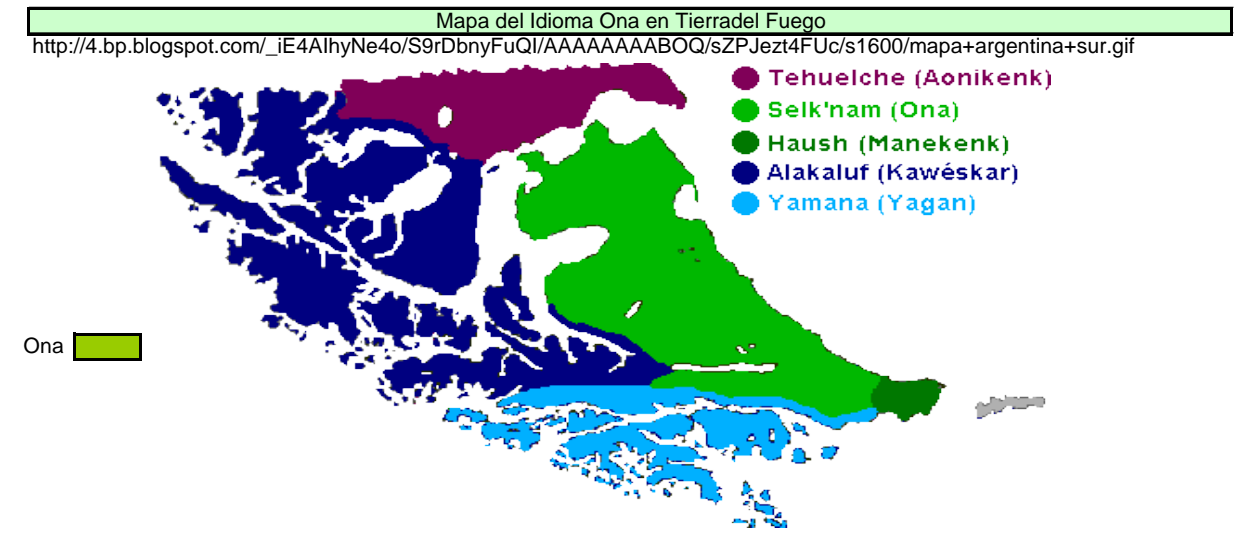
Mapa del Idioma Ona en Tierradel Fuego

http://4.bp.blogspot.com/_iE4AIhyNe4o/S9rDbnyFuQI/AAAAAAAABOQ/sZPJezt4FUc/s1600/mapa+argentina+sur.gif

Tehuelche (Aonikenk)
Selk'nam (Ona)
Haush (Manekenk)
Alakaluf (Kawéskar)
Yamana (Yagan)

Ona